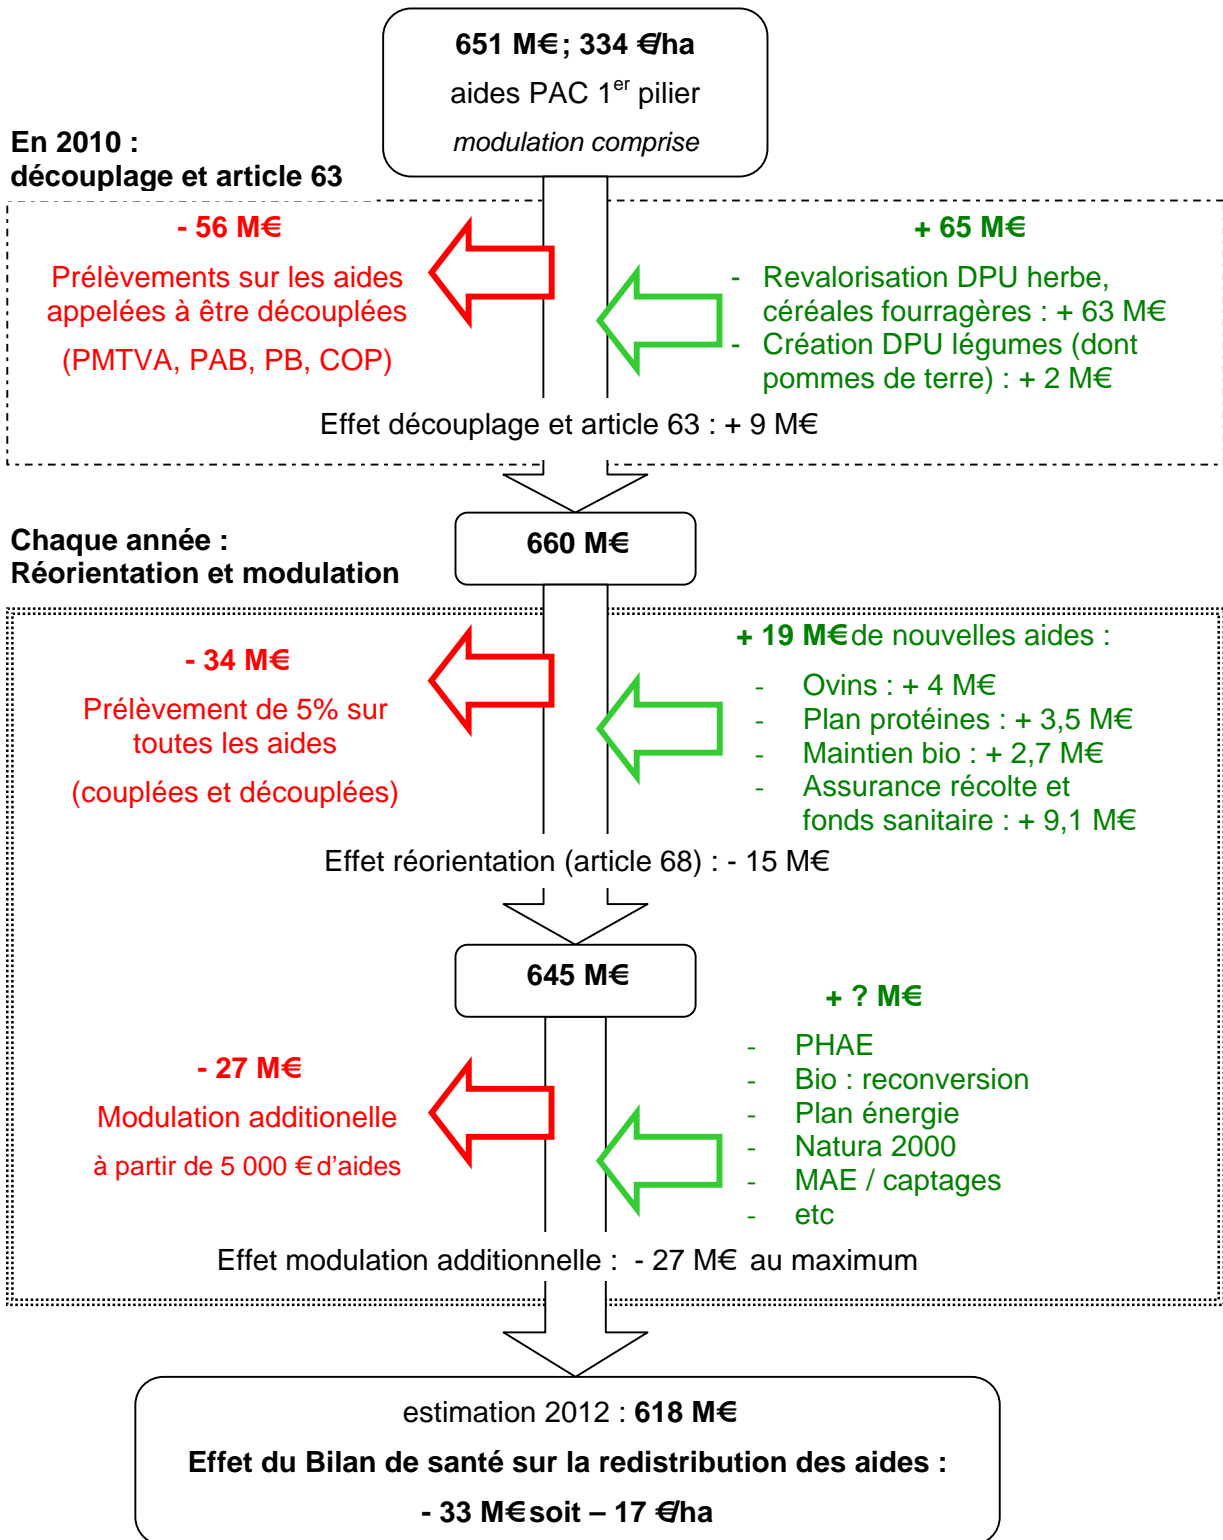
651 M€ ; 334 €/ha
aides PAC 1$^{er}$ pilier
modulation comprise

En 2010 :
découplage et article 63

- 56 M€
Prélèvements sur les aides appelées à être découplées
(PMTVA, PAB, PB, COP)

+ 65 M€
- Revalorisation DPU herbe, céréales fourragères : + 63 M€
- Création DPU légumes (dont pommes de terre) : + 2 M€

Effet découplage et article 63 : + 9 M€

Chaque année :
Réorientation et modulation

660 M€

- 34 M€
Prélèvement de 5% sur toutes les aides
(couplées et découplées)

+ 19 M€ de nouvelles aides :
- Ovins : + 4 M€
- Plan protéines : + 3,5 M€
- Maintien bio : + 2,7 M€
- Assurance récolte et fonds sanitaire : + 9,1 M€

Effet réorientation (article 68) : - 15 M€

645 M€

- 27 M€
Modulation additionelle
à partir de 5 000 € d'aides

+ ? M€
- PHAE
- Bio : reconversion
- Plan énergie
- Natura 2000
- MAE / captages
- etc

Effet modulation additionnelle : - 27 M€ au maximum

estimation 2012 : 618 M€
Effet du Bilan de santé sur la redistribution des aides :
- 33 M€ soit – 17 €/ha